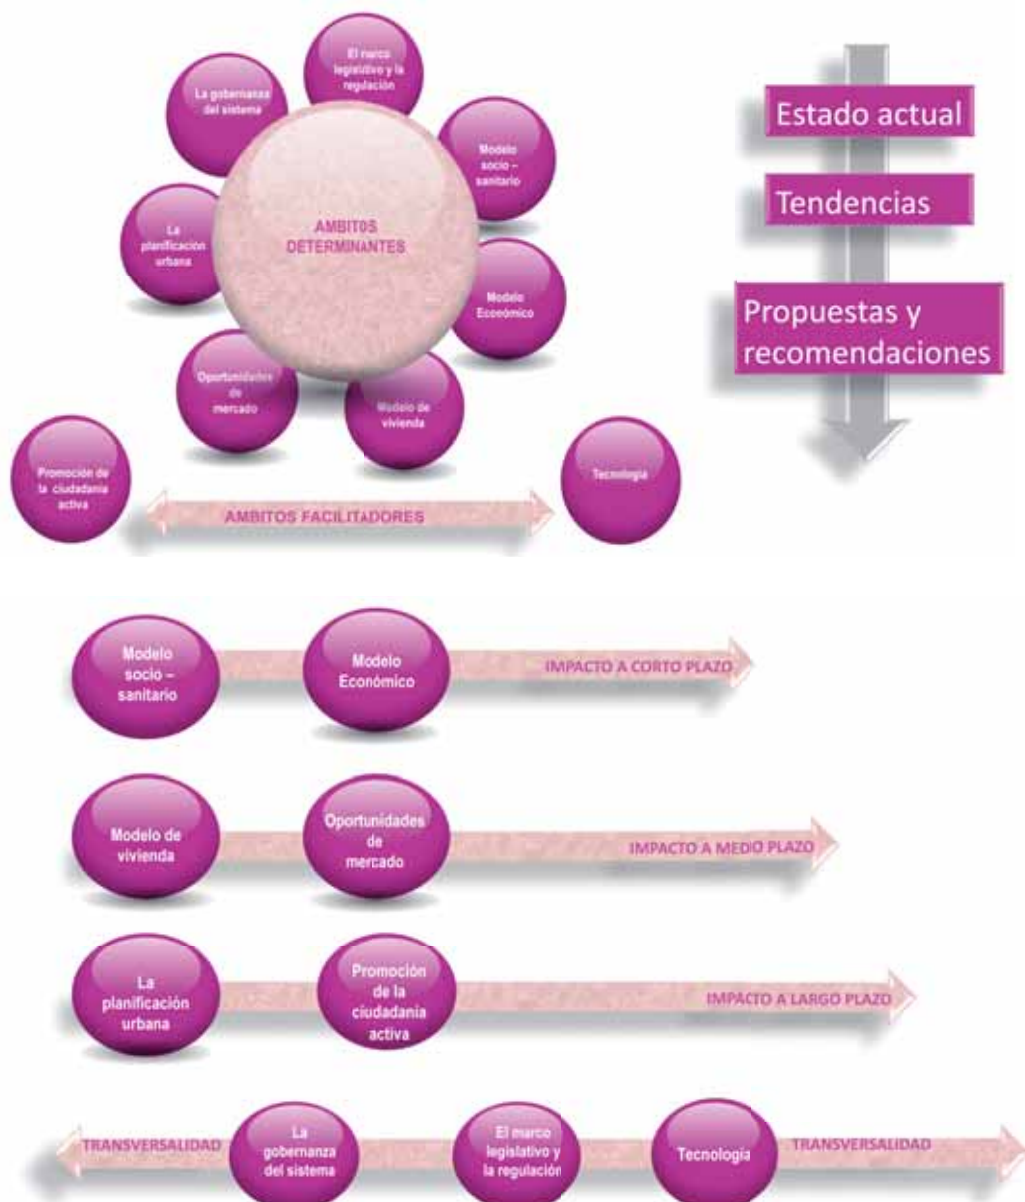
El marco legislativo y la regulación

La gobernanza del sistema

Modelo socio – sanitario

AMBITOS DETERMINANTES

La planificación urbana

Modelo Económico

Oportunidades de mercado

Modelo de vivienda

Estado actual

Tendencias

Propuestas y recomendaciones

Promoción de la ciudadanía activa

AMBITOS FACILITADORES

Tecnología

Modelo socio – sanitario

Modelo Económico

IMPACTO A CORTO PLAZO

Modelo de vivienda

Oportunidades de mercado

IMPACTO A MEDIO PLAZO

La planificación urbana

Promoción de la ciudadania activa

IMPACTO A LARGO PLAZO

TRANSVERSALIDAD

La gobernanza del sistema

El marco legislativo y la regulación

Tecnología

TRANSVERSALIDAD